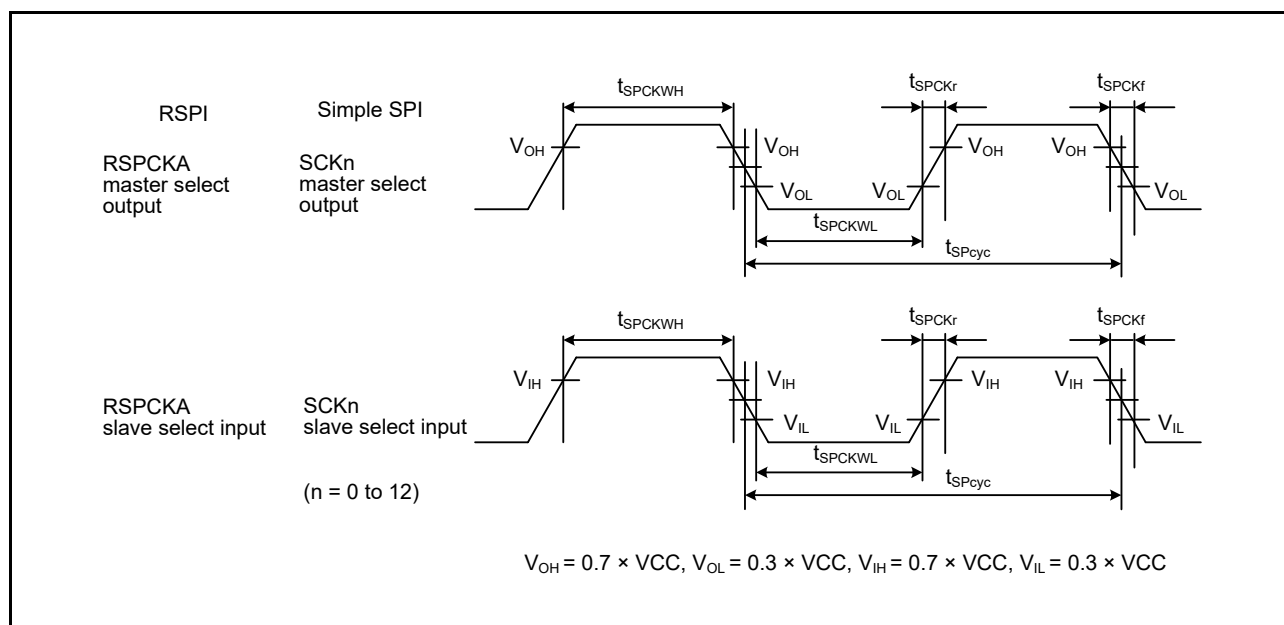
RSPI

Simple SPI

RSPCKA master select output

SCKn master select output

$t_{SPCKWH}$

$t_{SPCKr}$

$t_{SPCKf}$

$V_{OH}$

$V_{OH}$

$V_{OH}$

$V_{OH}$

$V_{OL}$

$V_{OL}$

$V_{OL}$

$t_{SPCKWL}$

$t_{SPcyc}$

$t_{SPCKWH}$

$t_{SPCKr}$

$t_{SPCKf}$

RSPCKA slave select input

SCKn slave select input

$V_{IH}$

$V_{IH}$

$V_{IH}$

$V_{IH}$

$V_{IL}$

$V_{IL}$

$V_{IL}$

$t_{SPCKWL}$

$t_{SPcyc}$

(n = 0 to 12)

$V_{OH}$ = 0.7 × VCC, $V_{OL}$ = 0.3 × VCC, $V_{IH}$ = 0.7 × VCC, $V_{IL}$ = 0.3 × VCC